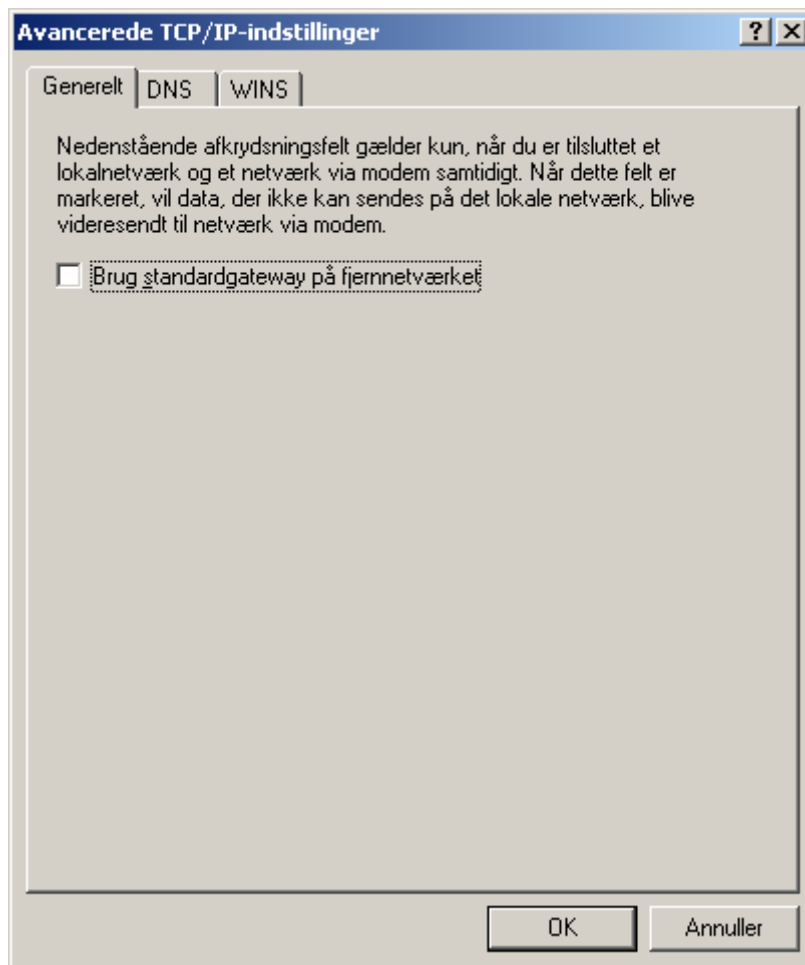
Avancerede TCP/IP-indstillinger

?
X

Generelt
DNS
WINS

Nedenstående afkrydsningsfelt gælder kun, når du er tilsluttet et lokalnetværk og et netværk via modem samtidigt. Når dette felt er markeret, vil data, der ikke kan sendes på det lokale netværk, blive videresendt til netværk via modem.

Brug standardgateway på fjernnetværket

OK
Annuller